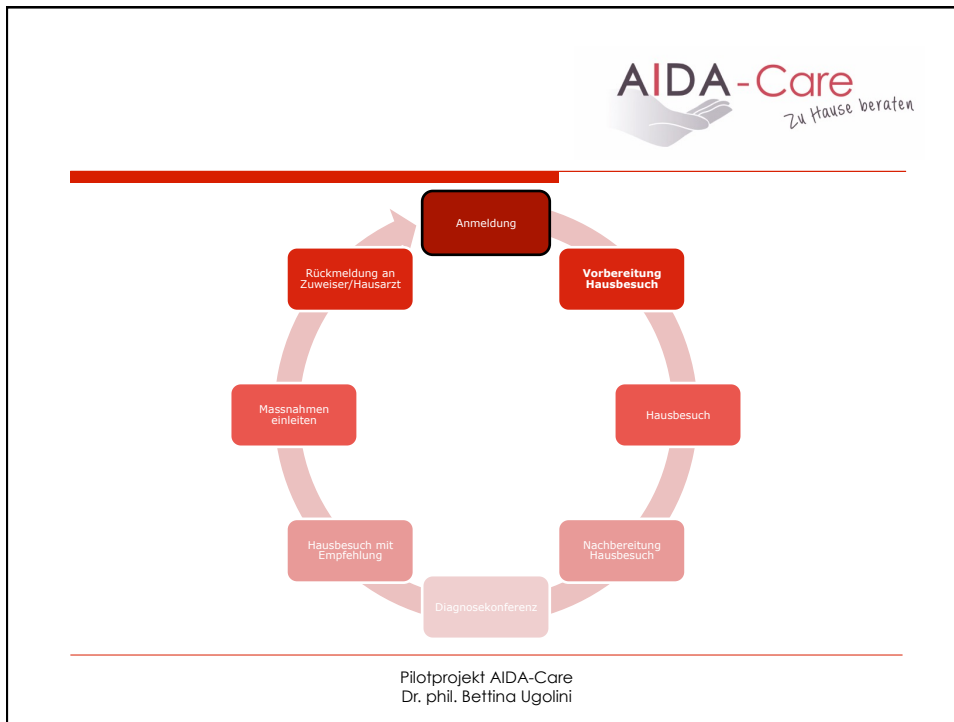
AIDA-Care
Zu Hause beraten

Anmeldung

Vorbereitung Hausbesuch

Hausbesuch

Nachbereitung Hausbesuch

Diagnosekonferenz

Hausbesuch mit Empfehlung

Massnahmen einleiten

Rückmeldung an Zuweiser/Hausarzt

Pilotprojekt AIDA-Care
Dr. phil. Bettina Ugolini